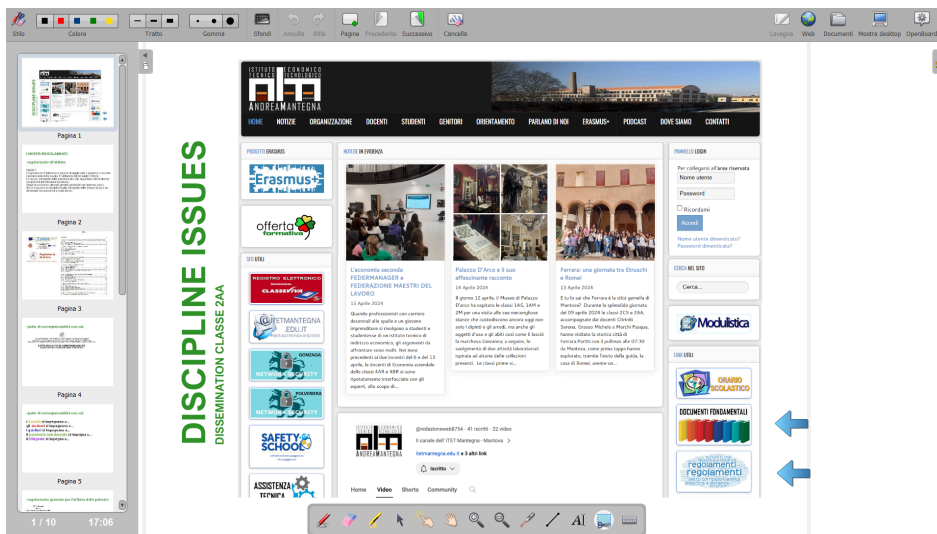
Stilo Colore Tratto Gomma Sfondi Annulla Rifai Pagine Precedente Successivo Cancella Lavagna Web Documenti Mostra desktop Openboard

Pagina 1
Pagina 2
Pagina 3
Pagina 4
Pagina 5
1 / 10 17:06

DISCIPLINE ISSUES
DISSEMINATION CLASSE 2AA

ISTITUTO TECNICO ECONOMICO TECNOLOGICO
ANDREA MANTEGNA

HOME NOTIZIE ORGANIZZAZIONE DOCENTI STUDENTI GENITORI ORIENTAMENTO PARLANO DI NOI ERASMUS+ PODCAST DOVE SIAMO CONTATTI

PROGETTI ERASMUS
Erasmus+
offerta formativa
SITI UTILI
REGISTRO ELETTRONICO CLASSEVIVA
ITETMANTEGNA .EDU.IT
GONZAGA NETWORK SECURITY
POLVERIERA NETWORK SECURITY
SAFETY SCHOOL
ASSISTENZA TECNICA

NOTIZIE IN EVIDENZA

L'economia secondo FEDERMANAGER e FEDERAZIONE MAESTRI DEL LAVORO
15 Aprile 2024
Quando professionisti con carriere decennali alle spalle e un giovane imprenditore si rivolgono a studenti e studentesse di un istituto tecnico di indirizzo economico, gli argomenti da affrontare sono molti. Nei mesi precedenti ai due incontri del 6 e del 13 aprile, le docenti di Economia aziendale delle classi 4AR e 4RR si sono ripetutamente interfacciate con gli esperti, allo scopo di...

Palazzo D'Arco e il suo affascinante racconto
14 Aprile 2024
Il giorno 12 aprile, il Museo di Palazzo D'Arco ha ospitato le classi 1AS, 1AM e 2M per una visita alle sue meravigliose stanze che custodiscono ancora oggi non solo i dipinti e gli arredi, ma anche gli oggetti d'uso e gli abiti così come li lasciò la marchesa Giovanna, e seguire, lo svolgimento di due attività laboratoriali ispirate ad alcune delle collezioni presenti. Le classi prime si...

Ferrara: una giornata tra Etruschi e Romei
13 Aprile 2024
E tu lo sai che Ferrara è la città gemella di Mantova? Durante la splendida giornata del 09 aprile 2024 le classi 2CS e 2AA, accompagnate dai docenti Citrinti Serena, Grasso Michele e Marchi Pasqua, hanno visitato la storica città di Ferrara.Partiti con il pullman alle 07:30 da Mantova, come primo tappa hanno esplorato, tramite l'aiuto della guida, la casa di Romei, avente un...

@redazionewe6734 · 41 iscritti · 22 video
Il canale dell' ITET Mantegna - Mantova >
itetmantegna.edu.it e altri 3 link
Iscritto
Home Video Shorts Community

PANNELLO LOGIN
Per collegarsi all'area riservata
Nome utente
Password
Ricordami
Accedi
Nome utente dimenticato?
Password dimenticata?

CERCA NEL SITO
Cerca...

Modulistica
LINK UTILI
ORARIO SCOLASTICO
DOCUMENTI FONDAMENTALI
regolamenti regolamenti